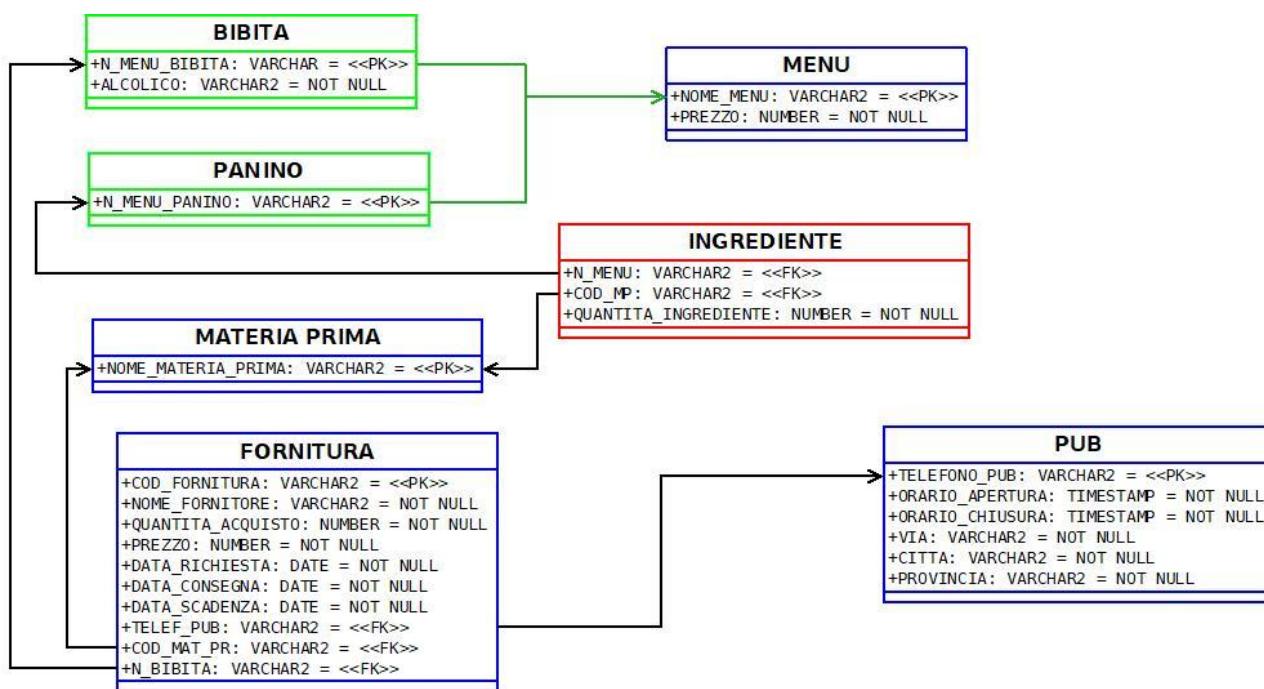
BIBITA
+N_MENU_BIBITA: VARCHAR = <<PK>>
+ALCOLICO: VARCHAR2 = NOT NULL

MENU
+NOME_MENU: VARCHAR2 = <<PK>>
+PREZZO: NUMBER = NOT NULL

PANINO
+N_MENU_PANINO: VARCHAR2 = <<PK>>

INGREDIENTE
+N_MENU: VARCHAR2 = <<FK>>
+COD_MP: VARCHAR2 = <<FK>>
+QUANTITA_INGREDIENTE: NUMBER = NOT NULL

MATERIA PRIMA
+NOME_MATERIA_PRIMA: VARCHAR2 = <<PK>>

FORNITURA
+COD_FORNITURA: VARCHAR2 = <<PK>>
+NOME_FORNITORE: VARCHAR2 = NOT NULL
+QUANTITA_ACQUISTO: NUMBER = NOT NULL
+PREZZO: NUMBER = NOT NULL
+DATA_RICHIESTA: DATE = NOT NULL
+DATA_CONSEGNA: DATE = NOT NULL
+DATA_SCADENZA: DATE = NOT NULL
+TELEF_PUB: VARCHAR2 = <<FK>>
+COD_MAT_PR: VARCHAR2 = <<FK>>
+N_BIBITA: VARCHAR2 = <<FK>>

PUB
+TELEFONO_PUB: VARCHAR2 = <<PK>>
+ORARIO_APERTURA: TIMESTAMP = NOT NULL
+ORARIO_CHIUSURA: TIMESTAMP = NOT NULL
+VIA: VARCHAR2 = NOT NULL
+CITTA: VARCHAR2 = NOT NULL
+PROVINCIA: VARCHAR2 = NOT NULL